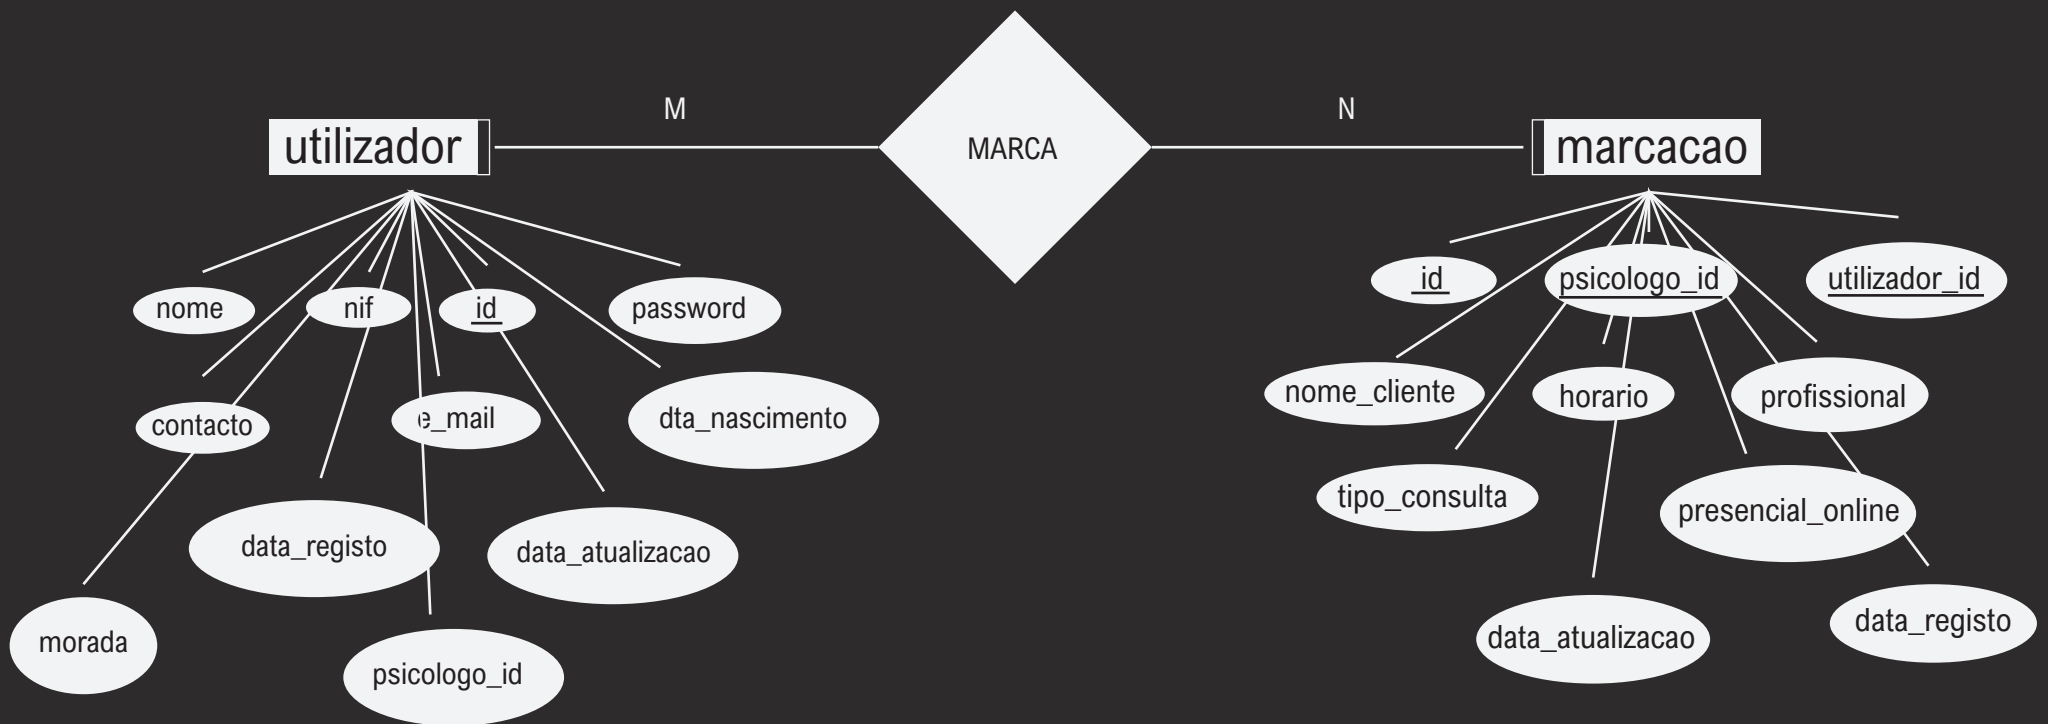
M

MARCA

N

utilizador

marcacao

nome

nif

id

password

contacto

e_mail

dta_nascimento

data_registo

data_atualizacao

morada

psicologo_id

id

psicologo_id

utilizador_id

nome_cliente

horario

profissional

tipo_consulta

presencial_online

data_atualizacao

data_registo